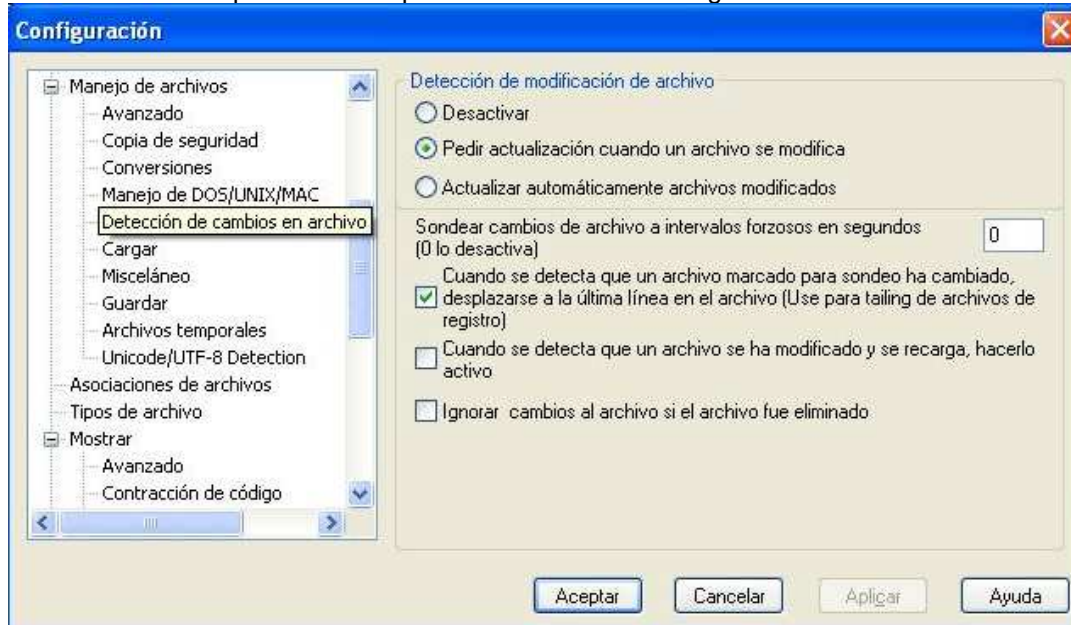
Configuración

Manejo de archivos
Avanzado
Copia de seguridad
Conversiones
Manejo de DOS/UNIX/MAC
Detección de cambios en archivo
Cargar
Misceláneo
Guardar
Archivos temporales
Unicode/UTF-8 Detection
Asociaciones de archivos
Tipos de archivo
Mostrar
Avanzado
Contracción de código

Detección de modificación de archivo
Desactivar
Pedir actualización cuando un archivo se modifica
Actualizar automáticamente archivos modificados

Sondear cambios de archivo a intervalos forzosos en segundos (0 lo desactiva)
0
Cuando se detecta que un archivo marcado para sondeo ha cambiado, desplazarse a la última línea en el archivo (Use para tailing de archivos de registro)
Cuando se detecta que un archivo se ha modificado y se recarga, hacerlo activo
Ignorar cambios al archivo si el archivo fue eliminado

Aceptar
Cancelar
Aplicar
Ayuda